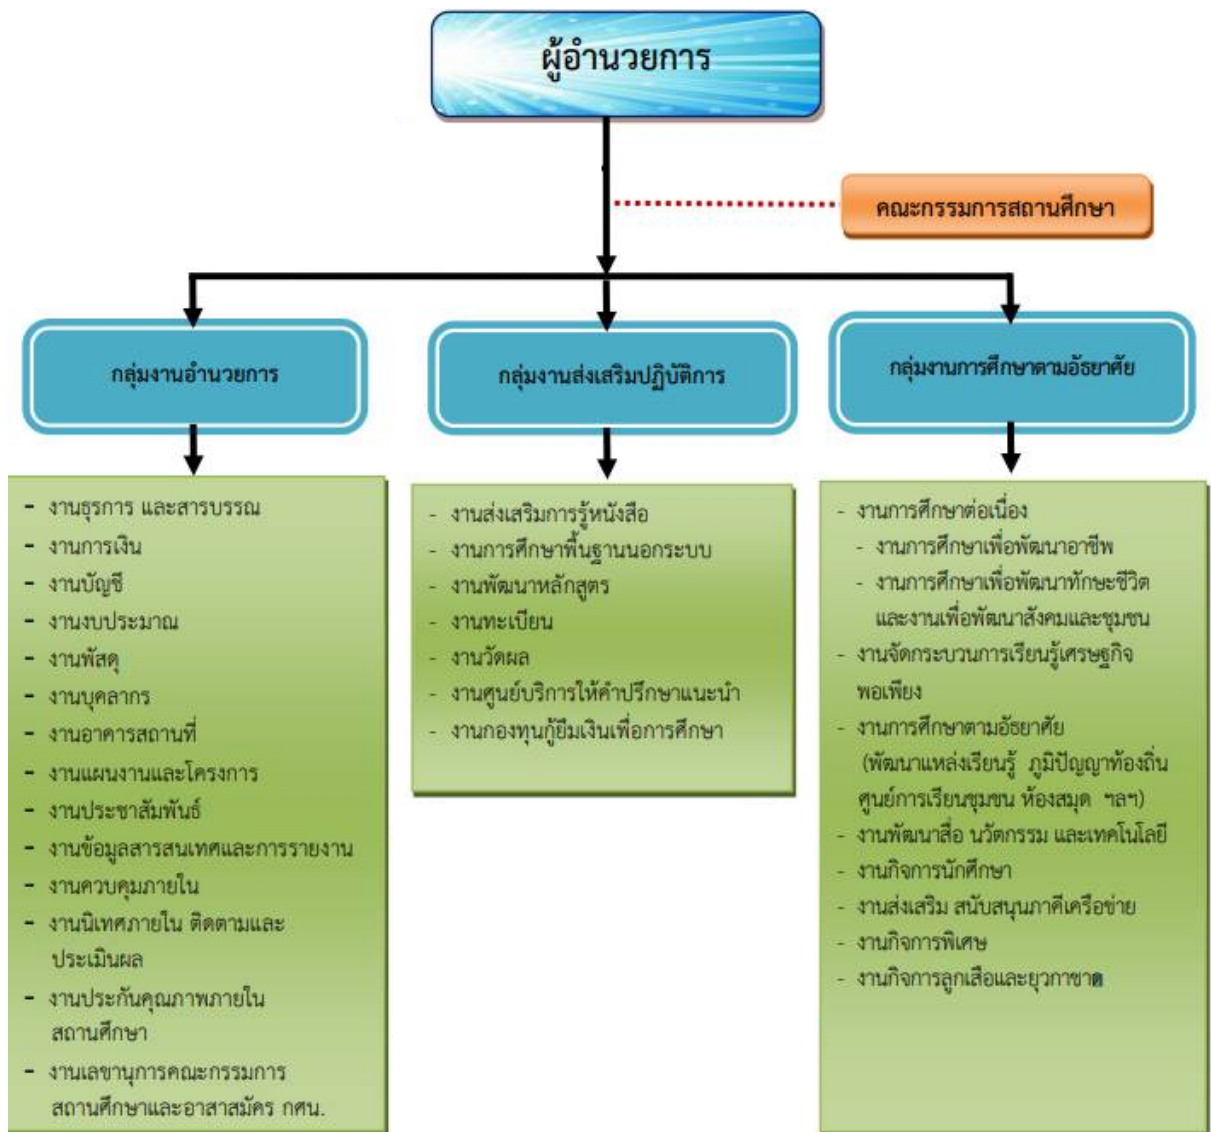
ผู้อำนวยการ

คณะกรรมการสถานศึกษา

กลุ่มงานอำนวยการ

กลุ่มงานส่งเสริมปฏิบัติการ

กลุ่มงานการศึกษาตามอัธยาศัย

- งานธุรการ และสารบรรณ
- งานการเงิน
- งานบัญชี
- งานงบประมาณ
- งานพัสดุ
- งานบุคลากร
- งานอาคารสถานที่
- งานแผนงานและโครงการ
- งานประชาสัมพันธ์
- งานข้อมูลสารสนเทศและการรายงาน
- งานควบคุมภายใน
- งานนิเทศภายใน ติดตามและประเมินผล
- งานประกันคุณภาพภายในสถานศึกษา
- งานเลขานุการคณะกรรมการสถานศึกษาและอาสาสมัคร กศน.

- งานส่งเสริมการรู้หนังสือ
- งานการศึกษาพื้นฐานนอกระบบ
- งานพัฒนาหลักสูตร
- งานทะเบียน
- งานวัดผล
- งานศูนย์บริการให้คำปรึกษาแนะนำ
- งานกองทุนกู้ยืมเงินเพื่อการศึกษา

- งานการศึกษาต่อเนื่อง
- งานการศึกษาเพื่อพัฒนาอาชีพ
- งานการศึกษาเพื่อพัฒนาทักษะชีวิตและงานเพื่อพัฒนาสังคมและชุมชน
- งานจัดกระบวนการเรียนรู้เศรษฐกิจพอเพียง
- งานการศึกษาตามอัธยาศัย (พัฒนาแหล่งเรียนรู้ ภูมิปัญญาท้องถิ่น ศูนย์การเรียนชุมชน ห้องสมุด ฯลฯ)
- งานพัฒนาสื่อ นวัตกรรม และเทคโนโลยี
- งานกิจการนักศึกษา
- งานส่งเสริม สนับสนุนภาคีเครือข่าย
- งานกิจการพิเศษ
- งานกิจการลูกเสือและยุวกาชาด